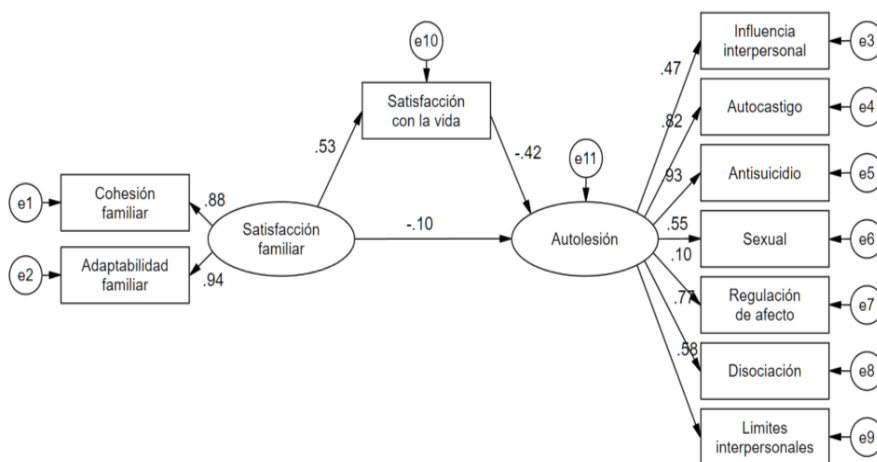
e10

Satisfacción con la vida

.53

-.42

e11

e1

Cohesión familiar

.88

Satisfacción familiar

-.10

Autolesión

e2

Adaptabilidad familiar

.94

Influencia interpersonal

e3

.47

Autocastigo

e4

.82

Antisuicidio

e5

.93

Sexual

e6

.55

.10

Regulación de afecto

e7

.77

Disociación

e8

.58

Limites interpersonales

e9